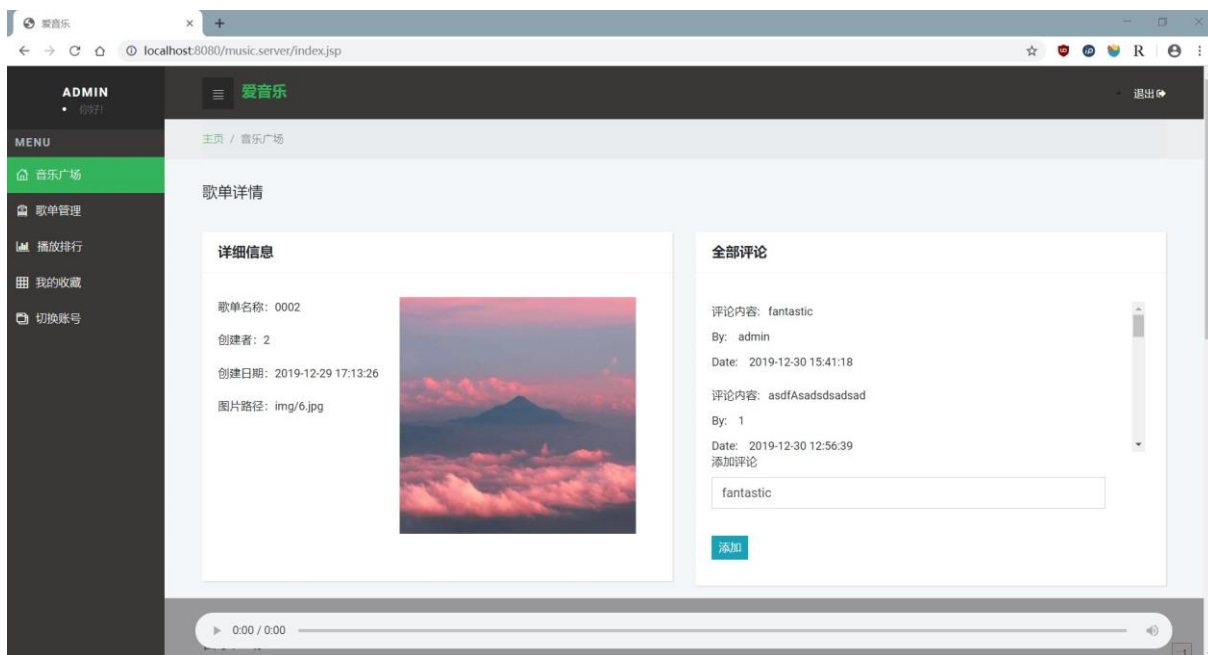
爱音乐
localhost:8080/music.server/index.jsp

ADMIN
• 你好!

爱音乐

退出

MENU
音乐广场
歌单管理
播放排行
我的收藏
切换账号

主页 / 音乐广场

歌单详情

详细信息

歌单名称：0002

创建者：2

创建日期：2019-12-29 17:13:26

图片路径：img/6.jpg

全部评论

评论内容：fantastic

By: admin

Date: 2019-12-30 15:41:18

评论内容：asdfAsadsdsadsad

By: 1

Date: 2019-12-30 12:56:39

添加评论

fantastic

添加

0:00 / 0:00